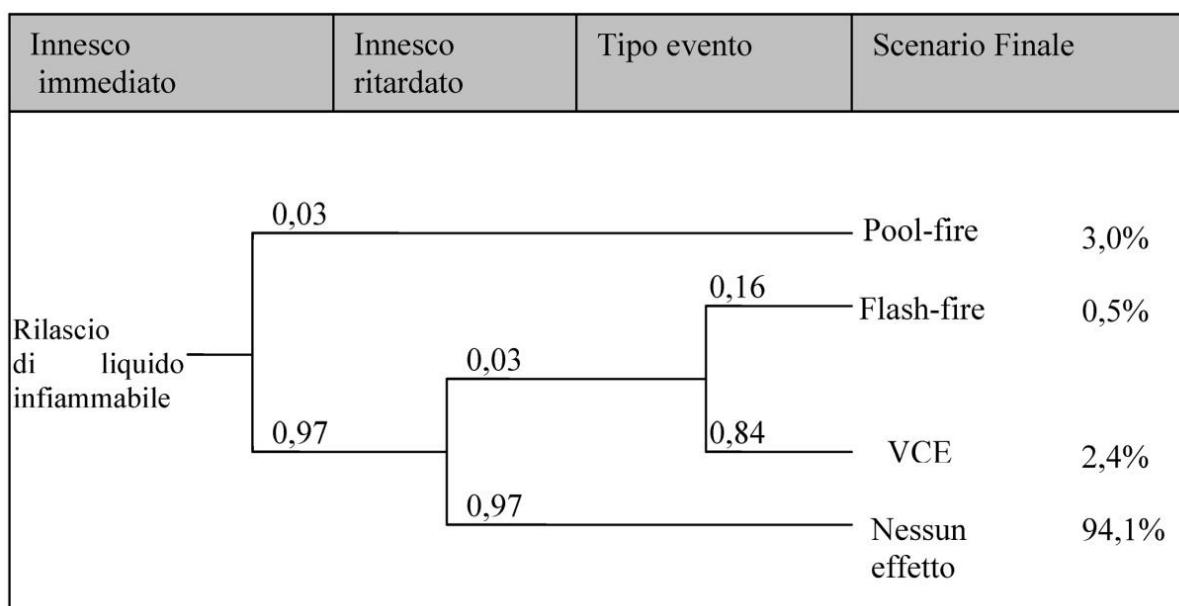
| Innesco immediato | Innesco ritardato | Tipo evento | Scenario Finale |
|---|---|---|---|

Rilascio di liquido infiammabile

0,03

Pool-fire 3,0%

0,97

0,03

0,16

Flash-fire 0,5%

0,84

VCE 2,4%

0,97

Nessun effetto 94,1%